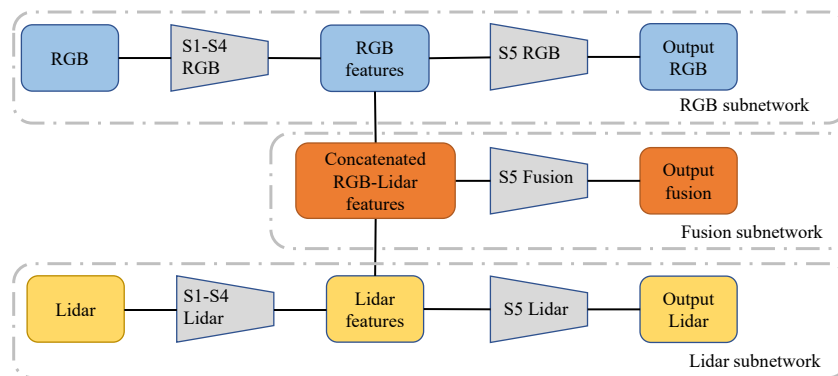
RGB

S1-S4 RGB

RGB features

S5 RGB

Output RGB

RGB subnetwork

Concatenated RGB-Lidar features

S5 Fusion

Output fusion

Fusion subnetwork

Lidar

S1-S4 Lidar

Lidar features

S5 Lidar

Output Lidar

Lidar subnetwork